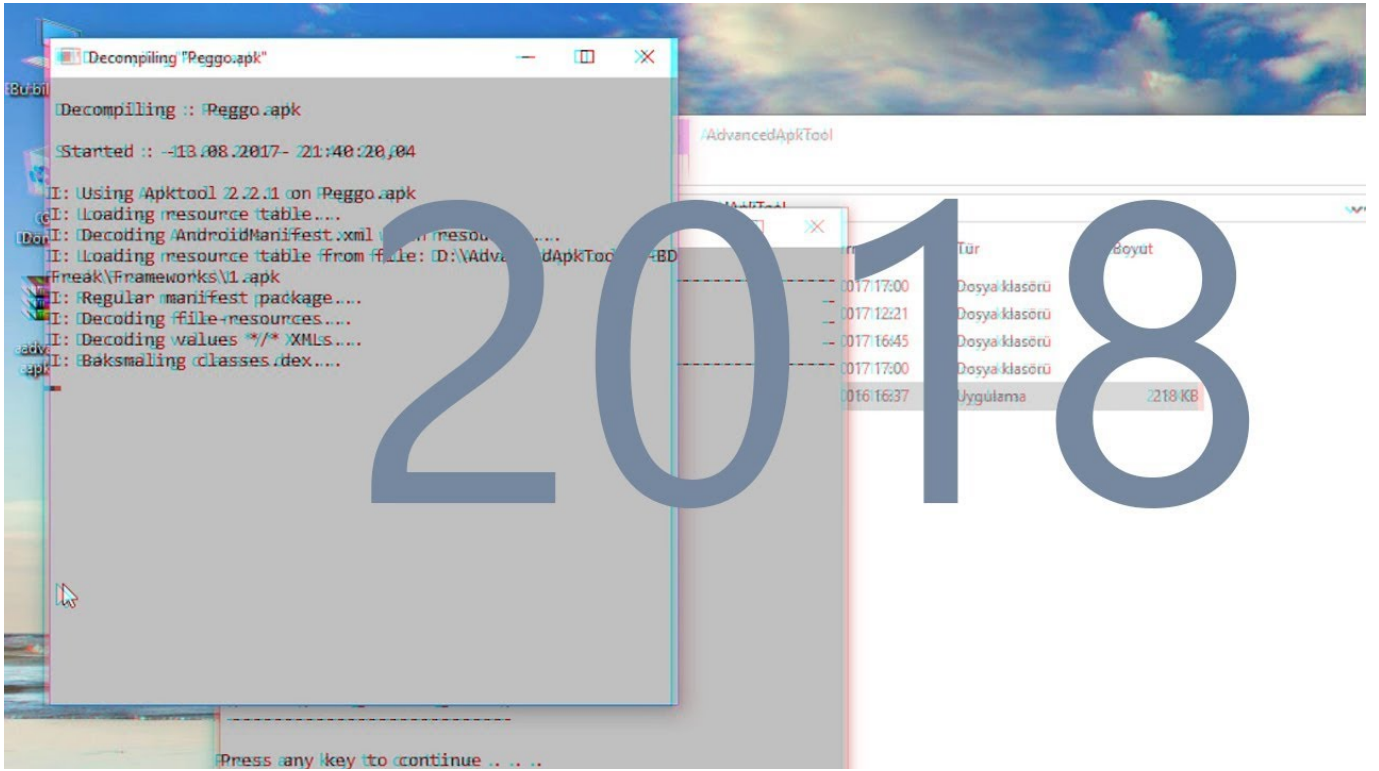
Decompiling "Peggo.apk"

Decompiling : Peggo.apk

Started : 13.08.2017 21:40:20,04

I: Using Apktool 2.2.1 on Peggo.apk
I: Loading resource table...
I: Decoding AndroidManifest.xml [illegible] resou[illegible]...
I: Loading resource table from file: D:\Adva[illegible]dApkToo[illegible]BD Freak\Frameworks\1.apk
I: Regular manifest package...
I: Decoding file-resources...
I: Decoding values */* XMLs...
I: Baksmaling classes.dex...

2018

AdvancedApkTool

Tür

Boyut

2017 17:00 Dosya klasörü
2017 12:21 Dosya klasörü
2017 16:45 Dosya klasörü
2017 17:00 Dosya klasörü
2016 16:37 Uygulama 218 KB

Press any key to continue . . .